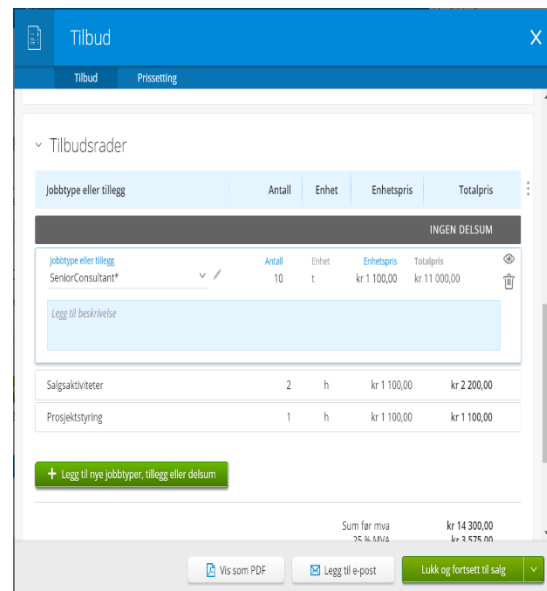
Tilbud

Tilbud
Prissetting

Tilbudsrader

| Jobbtype eller tillegg | Antall | Enhet | Enhetspris | Totalpris |
|---|---|---|---|---|

INGEN DELSUM

| Jobbtype eller tillegg | Antall | Enhet | Enhetspris | Totalpris |
|---|---|---|---|---|
| SeniorConsultant* | 10 | t | kr 1 100,00 | kr 11 000,00 |

Legg til beskrivelse

| Salgsaktiviteter | 2 | h | kr 1 100,00 | kr 2 200,00 |
|---|---|---|---|---|
| Prosjektstyring | 1 | h | kr 1 100,00 | kr 1 100,00 |

+ Legg til nye jobbtyper, tillegg eller delsum

Sum før mva kr 14 300,00
25 % MVA kr 3 575,00

Vis som PDF
Legg til e-post
Lukk og fortsett til salg